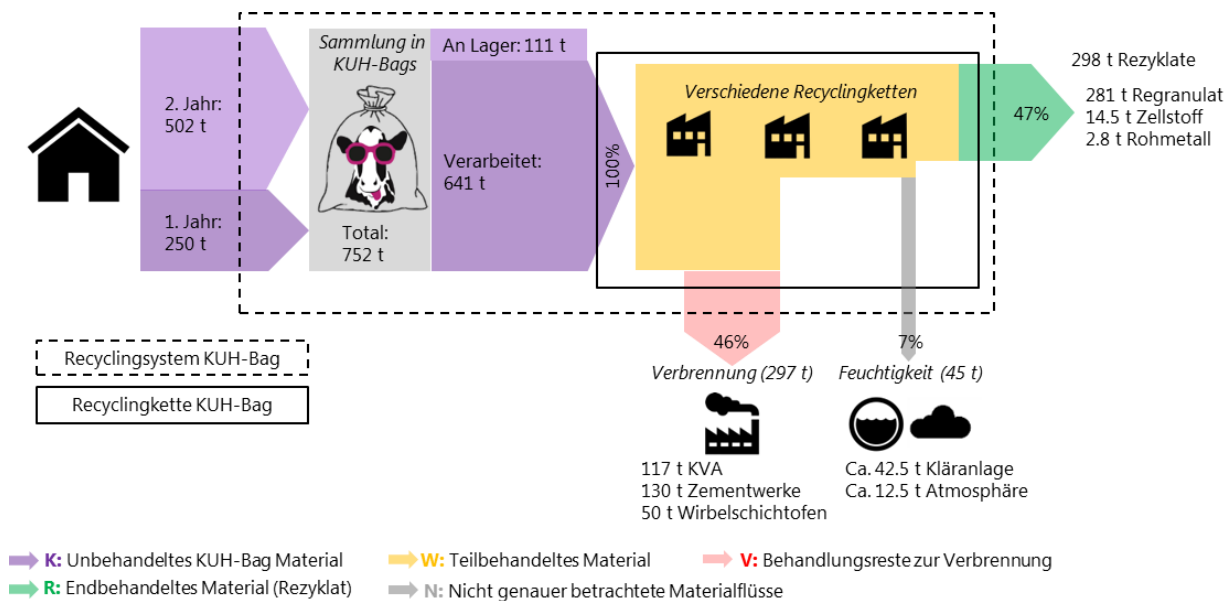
2. Jahr:
502 t

1. Jahr:
250 t

Sammlung in KUH-Bags

Total:
752 t

An Lager: 111 t

Verarbeitet:
641 t

100%

Verschiedene Recyclingketten

47%

298 t Rezyklate

281 t Regranulat
14.5 t Zellstoff
2.8 t Rohmetall

46%

Verbrennung (297 t)

117 t KVA
130 t Zementwerke
50 t Wirbelschichtofen

7%

Feuchtigkeit (45 t)

Ca. 42.5 t Kläranlage
Ca. 12.5 t Atmosphäre

Recyclingsystem KUH-Bag

Recyclingkette KUH-Bag

K: Unbehandeltes KUH-Bag Material
W: Teilbehandeltes Material
V: Behandlungsreste zur Verbrennung
R: Endbehandeltes Material (Rezyklat)
N: Nicht genauer betrachtete Materialflüsse